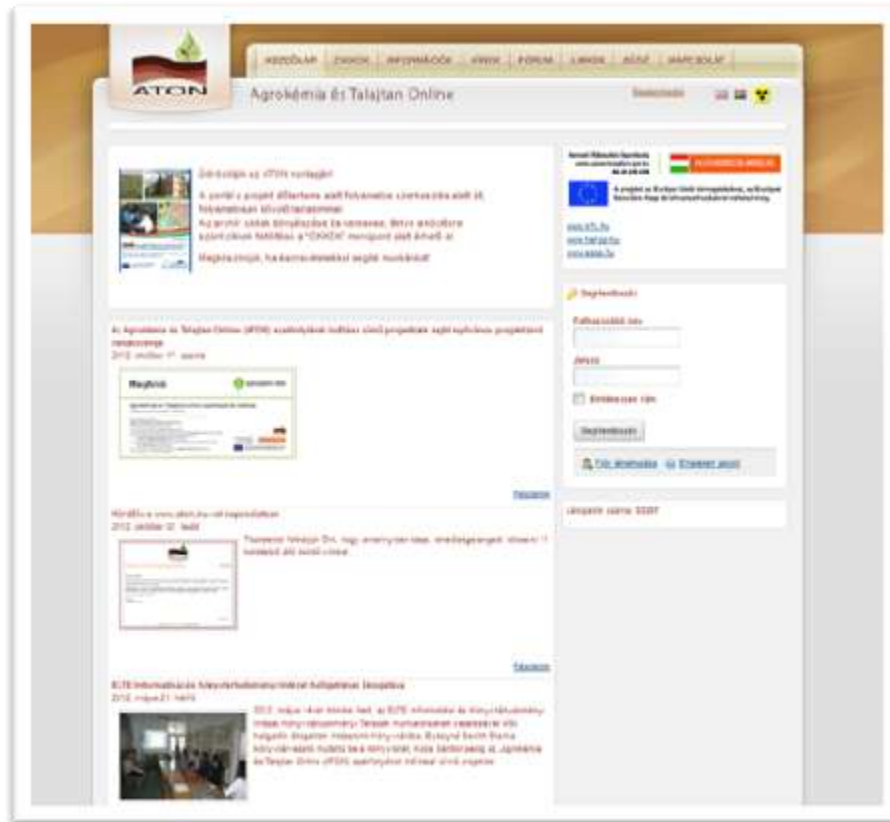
ATON

KEZDŐLAP | CIKKEK | INFORMÁCIÓK | VIDEÓ | FÓRUM | LINKEK | RÓLUNK | KAPCSOLAT

Agrokémia és Talajtan Online

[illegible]

Üdvözöljük az ATON honlapján!

A portál a projekt időtartama alatt folyamatos szerkesztés alatt áll, folyamatosan bővül tartalommal.

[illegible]

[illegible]

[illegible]

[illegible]

www.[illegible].hu
www.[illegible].hu
www.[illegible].hu

Bejelentkezés

Felhasználói név

Jelszó

Emlékezzen rám

Bejelentkezés

Felh. létrehozása  Elfelejtett jelszó

Látogatók száma: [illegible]

Az Agrokémia és Talajtan Online (ATON) szakfolyóirat kiadási célú projektjének sajtó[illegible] projektzáró rendezvénye
2012. október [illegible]

Megújított

Részletek

Hírlevél a www.aton.hu-ról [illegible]
2012. október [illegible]

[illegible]

Részletek

ELTE Informatikai és Könyvtártudományi Intézet hallgatóinak látogatása
2012. május 21. hétfő

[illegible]